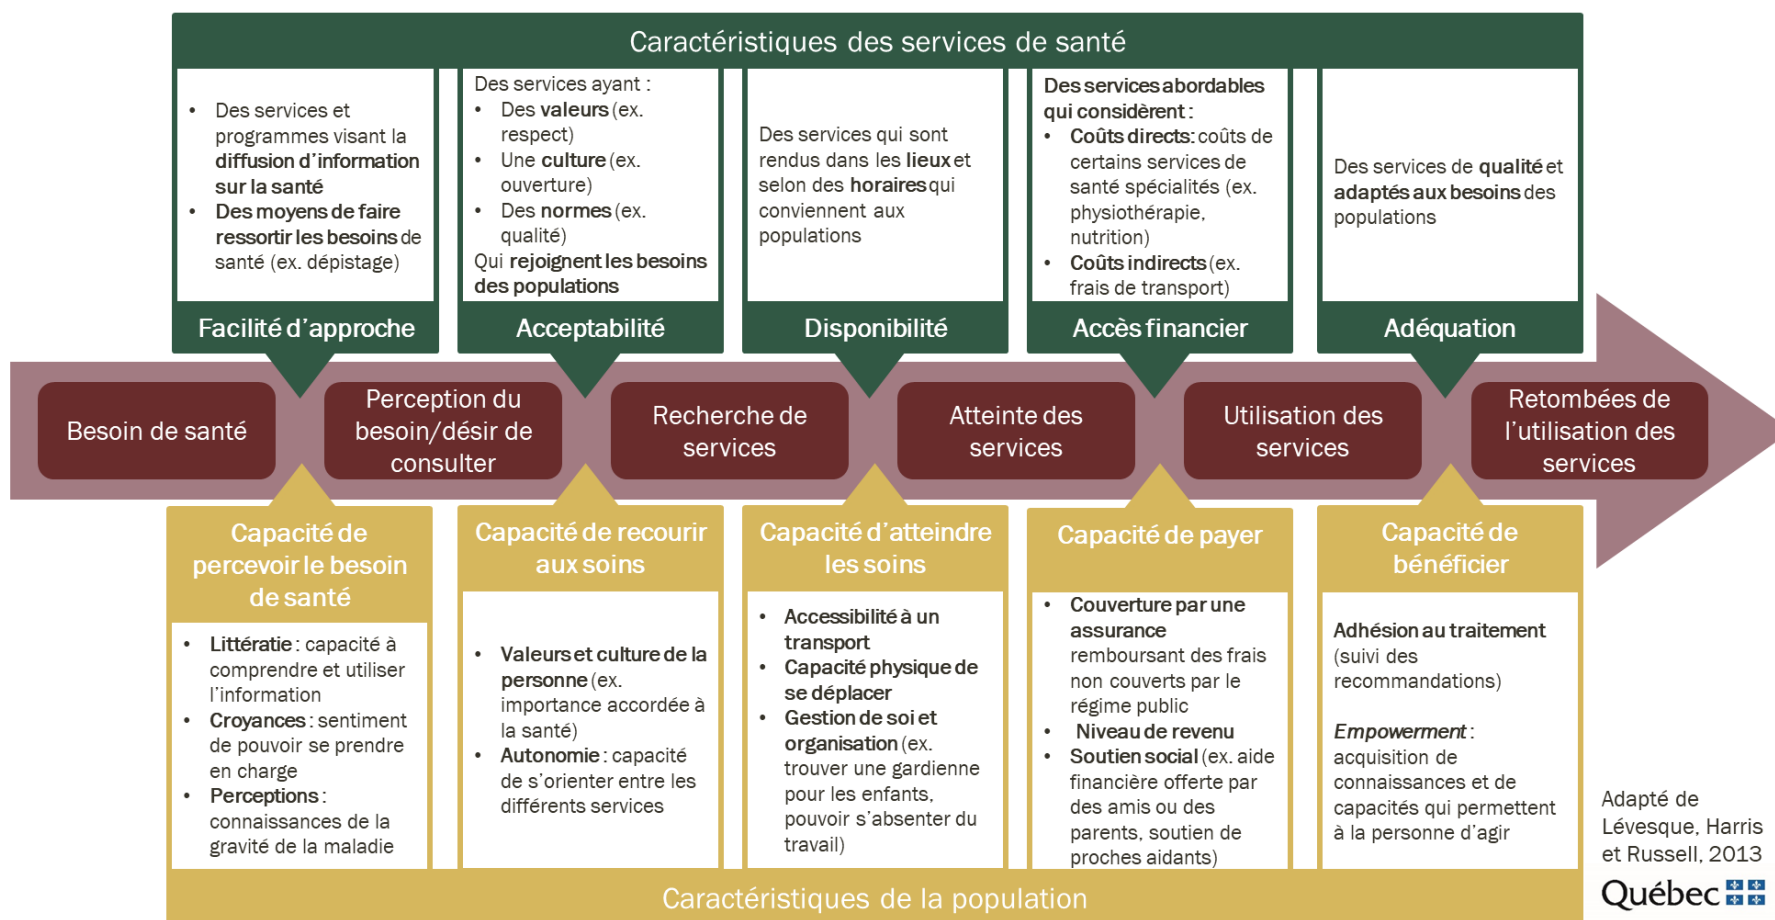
Caractéristiques des services de santé

- Des services et programmes visant la diffusion d'information sur la santé
- Des moyens de faire ressortir les besoins de santé (ex. dépistage)

Facilité d'approche

Des services ayant :
- Des valeurs (ex. respect)
- Une culture (ex. ouverture)
- Des normes (ex. qualité)
Qui rejoignent les besoins des populations

Acceptabilité

Des services qui sont rendus dans les lieux et selon des horaires qui conviennent aux populations

Disponibilité

Des services abordables qui considèrent :
- Coûts directs: coûts de certains services de santé spécialités (ex. physiothérapie, nutrition)
- Coûts indirects (ex. frais de transport)

Accès financier

Des services de qualité et adaptés aux besoins des populations

Adéquation

Besoin de santé

Perception du besoin/désir de consulter

Recherche de services

Atteinte des services

Utilisation des services

Retombées de l'utilisation des services

Capacité de percevoir le besoin de santé

- Littératie : capacité à comprendre et utiliser l'information
- Croyances : sentiment de pouvoir se prendre en charge
- Perceptions : connaissances de la gravité de la maladie

Capacité de recourir aux soins

- Valeurs et culture de la personne (ex. importance accordée à la santé)
- Autonomie : capacité de s'orienter entre les différents services

Capacité d'atteindre les soins

- Accessibilité à un transport
- Capacité physique de se déplacer
- Gestion de soi et organisation (ex. trouver une gardienne pour les enfants, pouvoir s'absenter du travail)

Capacité de payer

- Couverture par une assurance remboursant des frais non couverts par le régime public
- Niveau de revenu
- Soutien social (ex. aide financière offerte par des amis ou des parents, soutien de proches aidants)

Capacité de bénéficier

Adhésion au traitement (suivi des recommandations)

Empowerment : acquisition de connaissances et de capacités qui permettent à la personne d'agir

Adapté de Lévesque, Harris et Russell, 2013

Caractéristiques de la population

Québec